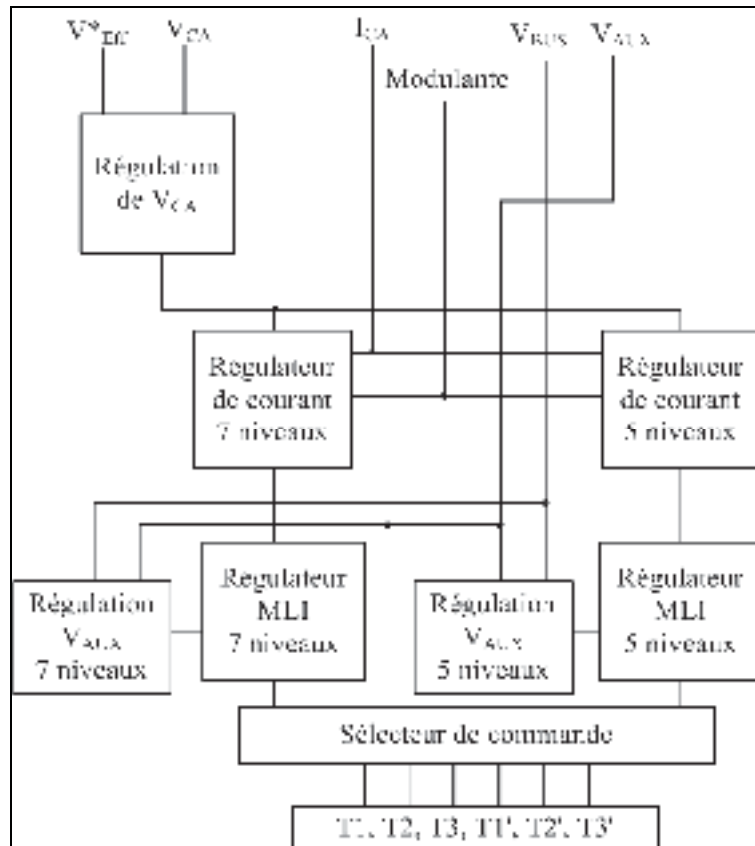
$V^*_{Eff}$ $V_{CA}$ $I_{CA}$ $V_{BUS}$ $V_{AUX}$

Modulante

Régulation de $V_{CA}$

Régulateur de courant 7 niveaux

Régulateur de courant 5 niveaux

Régulation $V_{AUX}$ 7 niveaux

Régulateur MLI 7 niveaux

Régulation $V_{AUX}$ 5 niveaux

Régulateur MLI 5 niveaux

Sélecteur de commande

T1, T2, T3, T1', T2', T3'